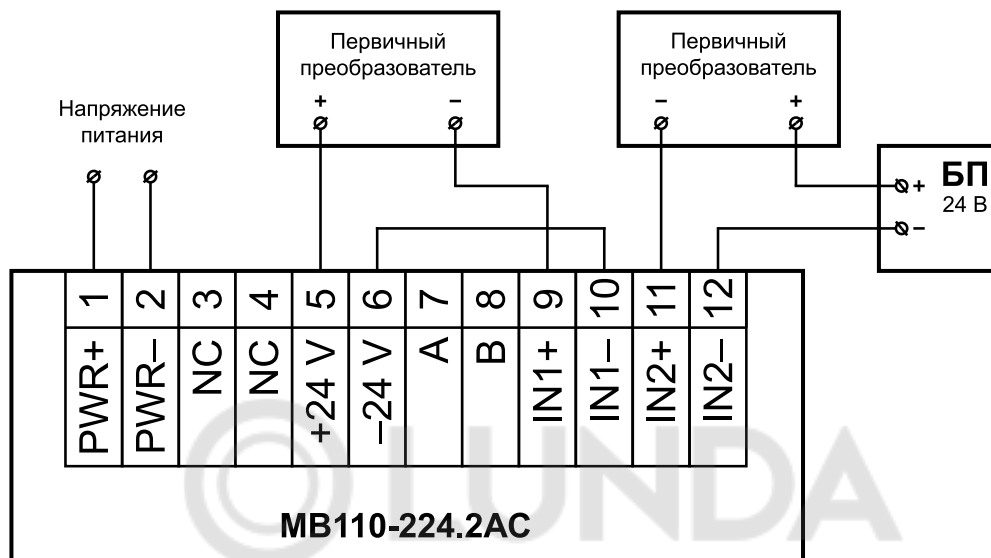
Напряжение питания

Первичный преобразователь
+ –

Первичный преобразователь
– +

БП
24 В
+
–

| 1 | 2 | 3 | 4 | 5 | 6 | 7 | 8 | 9 | 10 | 11 | 12 |
|---|---|---|---|---|---|---|---|---|---|---|---|
| PWR+ | PWR– | NC | NC | +24 V | –24 V | A | B | IN1+ | IN1– | IN2+ | IN2– |

MB110-224.2AC

OLUNDA